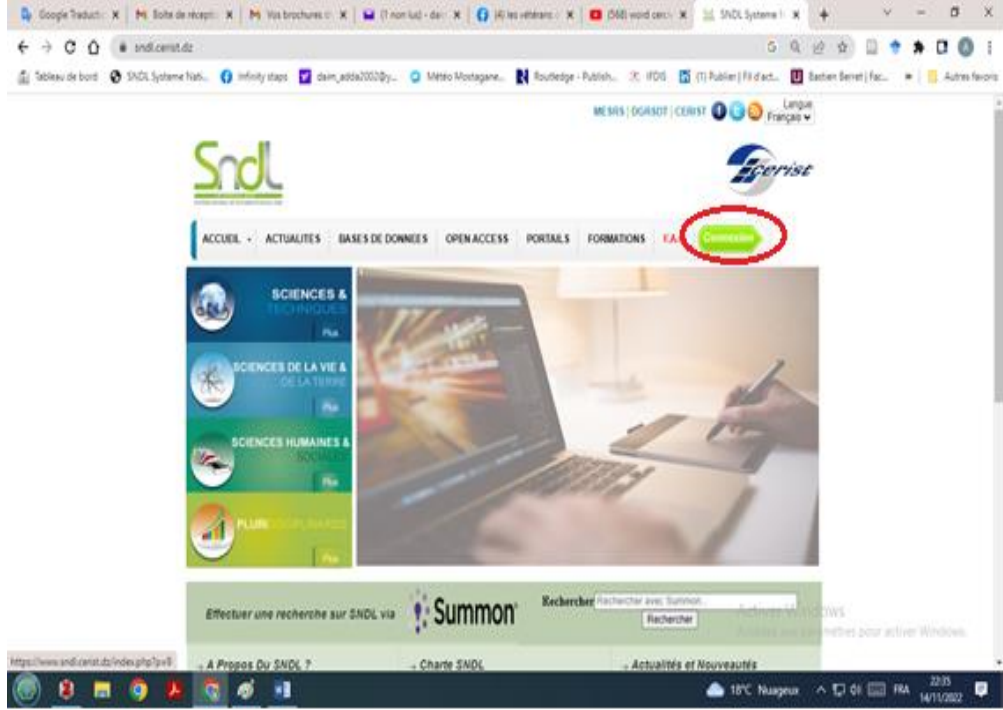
Google Traducti | Boîte de récepti | Vos brochures | (7 non lus) - dai | (4) les vétérans | (568) word cerc | SNDL Systeme N

sndl.cerist.dz

Tableau de bord | SNDL Systeme Nati... | Infinity staps | daim_adda2002@y... | Météo Mostagane... | Routledge - Publish... | IFDIS | (1) Publier | Fil d'act... | Bastien Berret | Fac... | Autres favoris

MESRS | DGRSDT | CERIST
Langue
Français

SnDL

Cerist

ACCUEIL | ACTUALITES | BASES DE DONNEES | OPEN ACCESS | PORTAILS | FORMATIONS | F.A. | Connexion

SCIENCES & TECHNIQUES
Plus

SCIENCES DE LA VIE & DE LA TERRE
Plus

SCIENCES HUMAINES & SOCIALES
Plus

PLURIDISCIPLINAIRES
Plus

Effectuer une recherche sur SNDL via Summon

Rechercher [Rechercher avec Summon...]
Rechercher

Activer Windows
Accédez aux paramètres pour activer Windows.

https://www.sndl.cerist.dz/index.php?p=8

A Propos Du SNDL ?
Charte SNDL
Actualités et Nouveautés

18°C Nuageux
FRA
22:35
14/11/2022